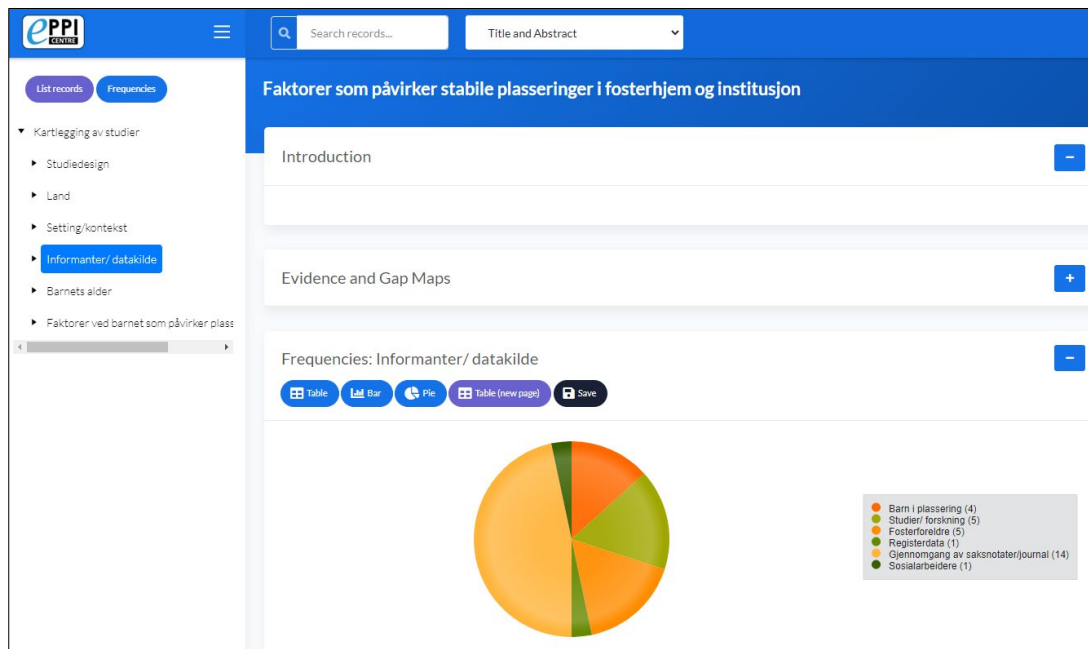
ePPI CENTRE

Search records...

Title and Abstract

List records

Frequencies

Kartlegging av studier

Studiedesign

Land

Setting/kontekst

Informanter/ datakilde

Barnets alder

Faktorer ved barnet som påvirker plass

Faktorer som påvirker stabile plasseringer i fosterhjem og institusjon

Introduction

Evidence and Gap Maps

Frequencies: Informanter/ datakilde

Table

Bar

Pie

Table (new page)

Save

Barn i plassering (4)
Studier/ forskning (5)
Fosterforeldre (5)
Registerdata (1)
Gjennomgang av saksnotater/journal (14)
Sosialarbeidere (1)